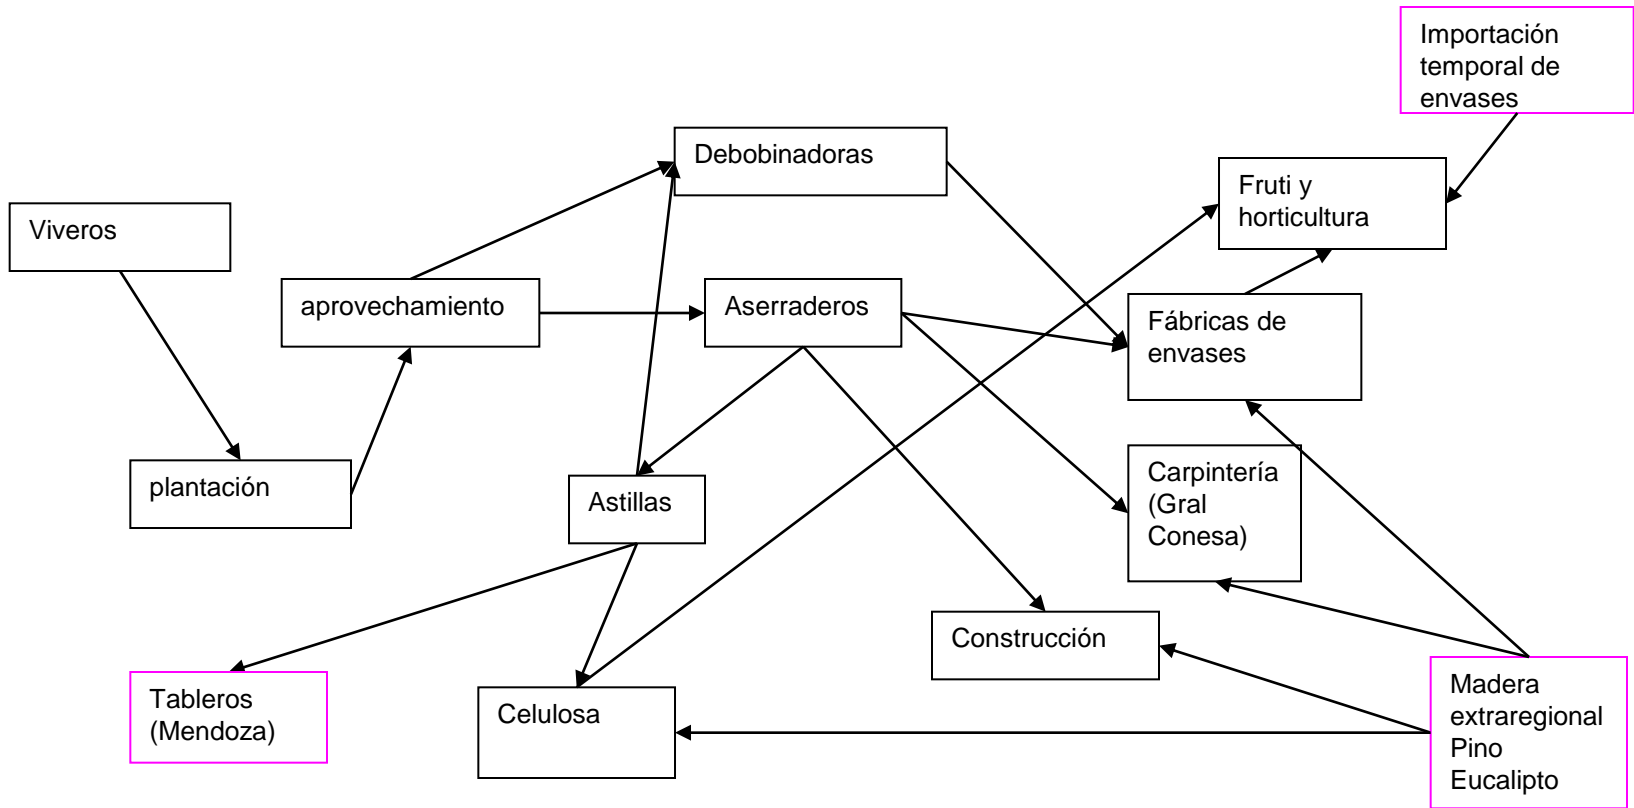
Importación temporal de envases

Debobinadoras

Fruti y horticultura

Viveros

aprovechamiento

Aserraderos

Fábricas de envases

plantación

Astillas

Carpintería (Gral Conesa)

Construcción

Tableros (Mendoza)

Celulosa

Madera extraregional Pino Eucalipto